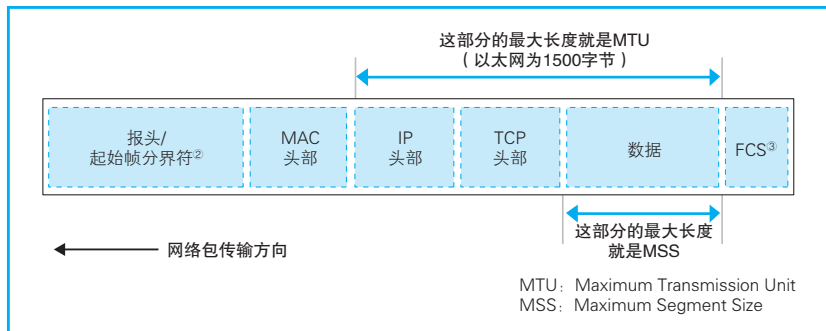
这部分的最大长度就是MTU
（以太网为1500字节）

报头/
起始帧分界符②

MAC
头部

IP
头部

TCP
头部

数据

FCS③

这部分的最大长度
就是MSS

网络包传输方向

MTU：Maximum Transmission Unit
MSS：Maximum Segment Size